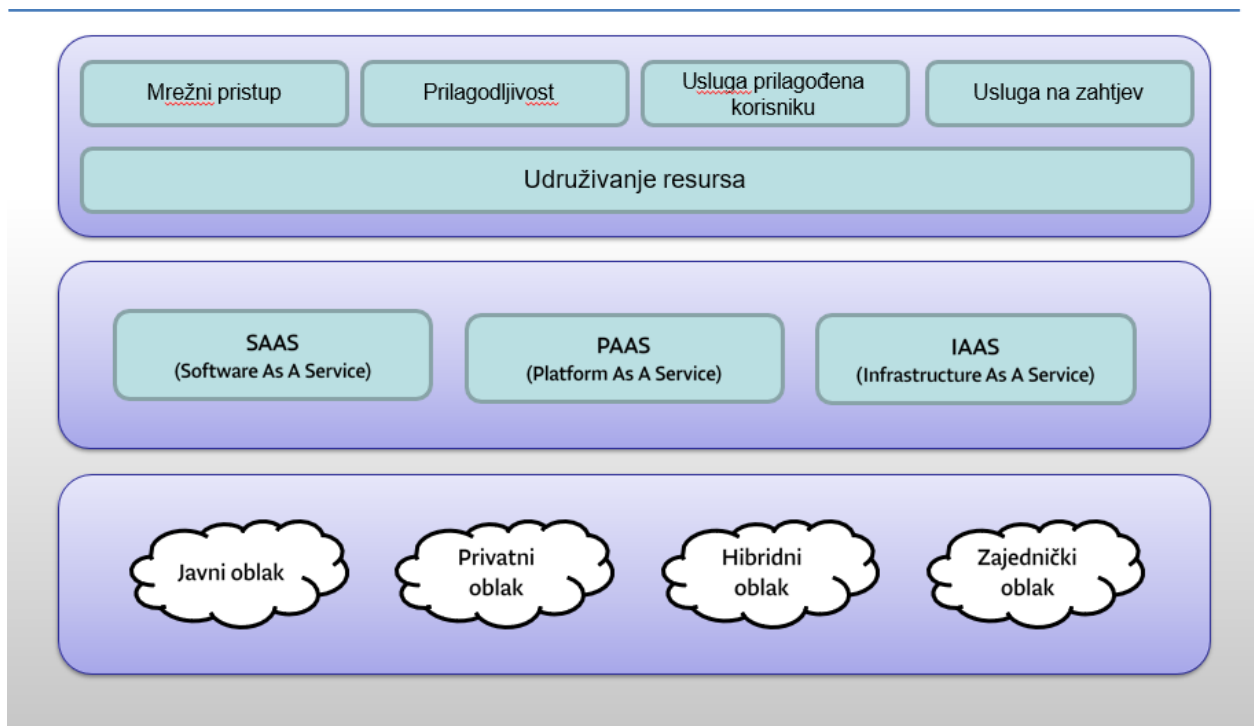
Mrežni pristup

Prilagodljivost

Usluga prilagođena korisniku

Usluga na zahtjev

Udruživanje resursa

SAAS
(Software As A Service)

PAAS
(Platform As A Service)

IAAS
(Infrastructure As A Service)

Javni oblak

Privatni oblak

Hibridni oblak

Zajednički oblak